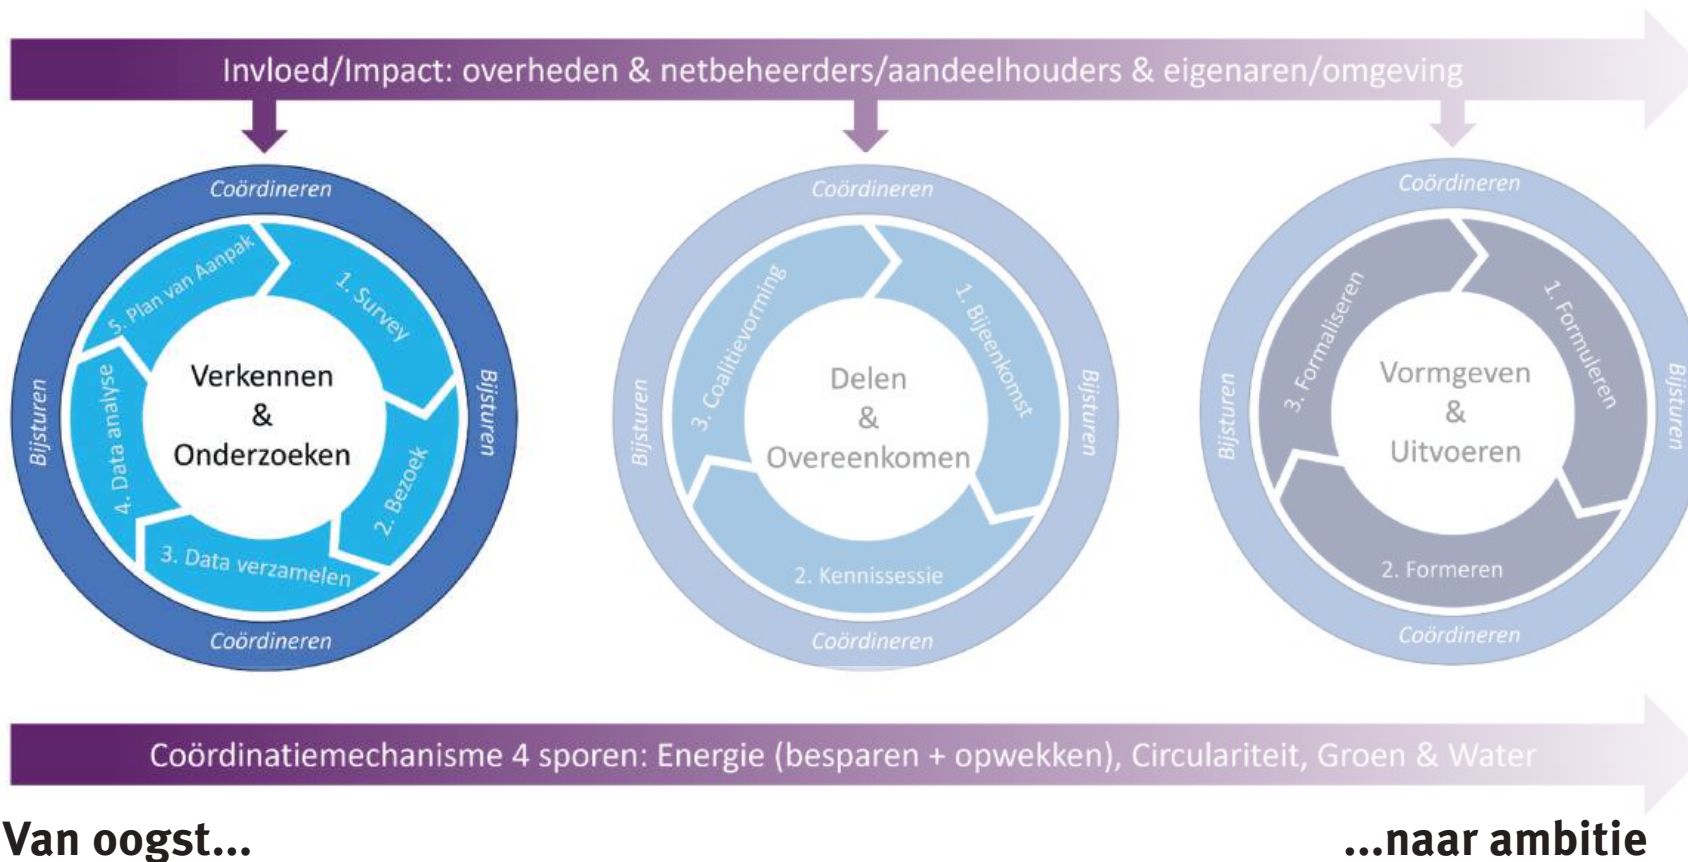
Invloed/Impact: overheden & netbeheerders/aandeelhouders & eigenaren/omgeving

Coördineren
Bijsturen
Bijsturen
5. Plan van Aanpak
1. Survey
Verkennen & Onderzoeken
4. Data analyse
2. Bezoek
3. Data verzamelen
Coördineren

Coördineren
Bijsturen
Bijsturen
3. Coalitievorming
1. Bijeenkomst
Delen & Overeenkomen
2. Kennissessie
Coördineren

Coördineren
Bijsturen
Bijsturen
3. Formaliseren
1. Formuleren
Vormgeven & Uitvoeren
2. Formeren
Coördineren

Coördinatiemechanisme 4 sporen: Energie (besparen + opwekken), Circulariteit, Groen & Water

Van oogst...

...naar ambitie